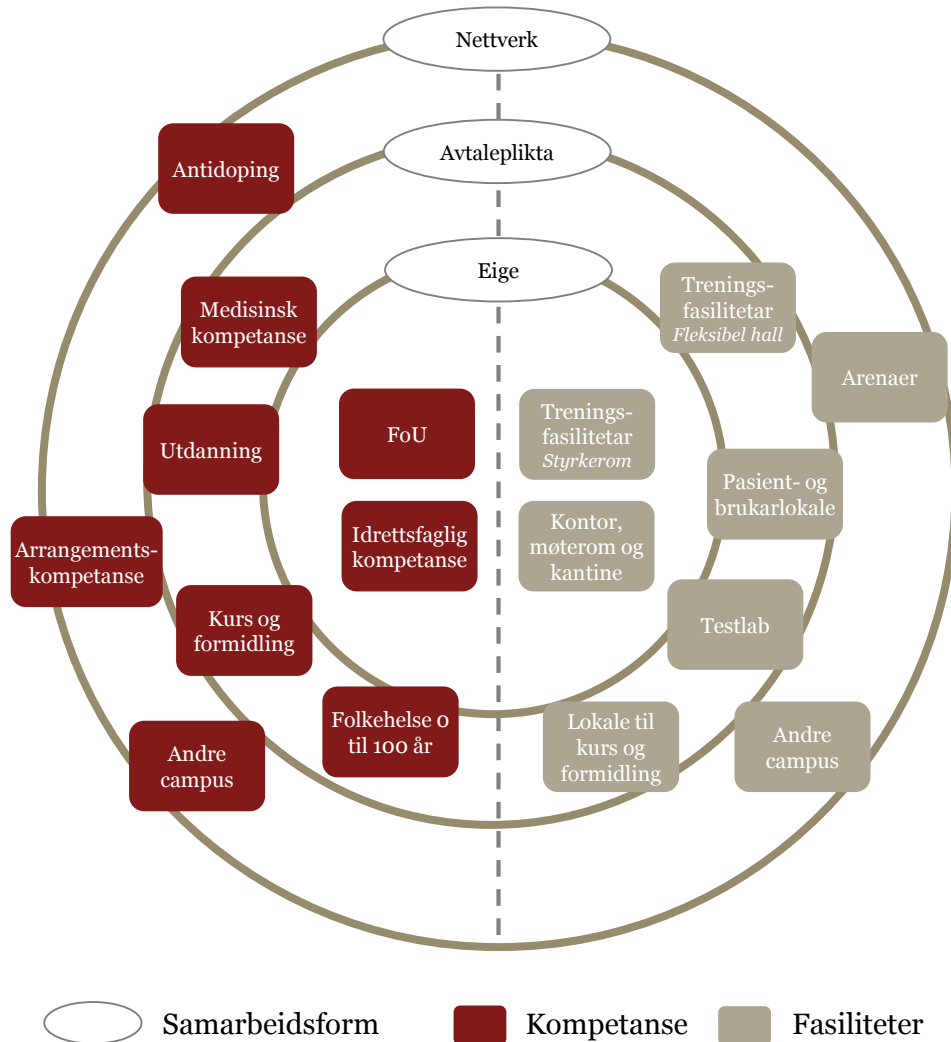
Nettverk

Avtaleplikta

Eige

Antidoping

Medisinsk kompetanse

Utdanning

Arrangements-kompetanse

Kurs og formidling

Andre campus

FoU

Idrettsfaglig kompetanse

Folkehelse 0 til 100 år

Trenings-fasilitetar *Fleksibel hall*

Arenaer

Trenings-fasilitetar *Styrkerom*

Pasient- og brukarlokale

Kontor, møterom og kantine

Testlab

Lokale til kurs og formidling

Andre campus

Samarbeidsform

Kompetanse

Fasiliteter